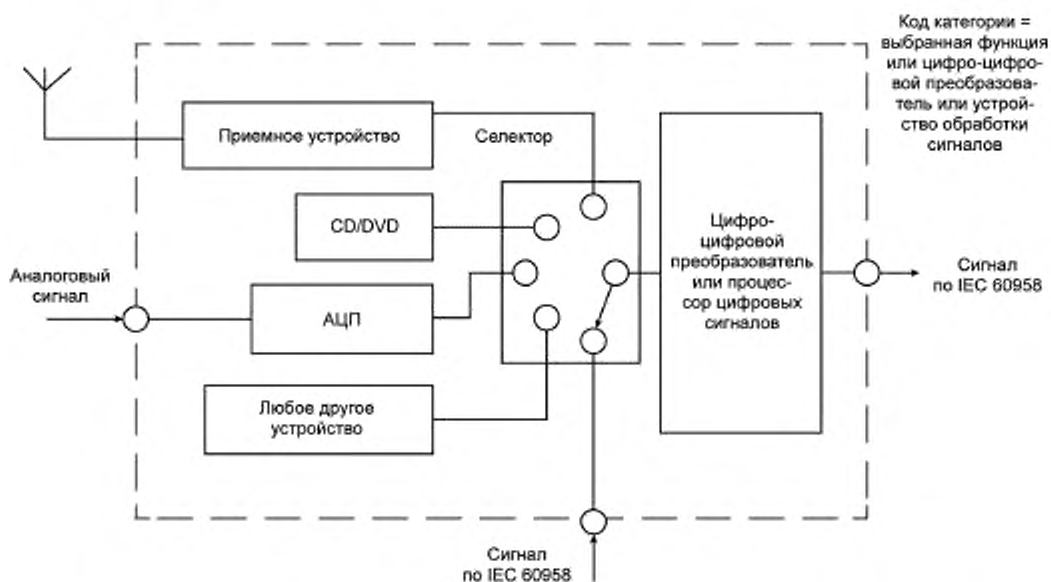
Код категории = выбранная функция или цифро-цифровой преобразователь или устройство обработки сигналов

Приемное устройство

Селектор

CD/DVD

Аналоговый сигнал

АЦП

Любое другое устройство

Цифро-цифровой преобразователь или процессор цифровых сигналов

Сигнал по IEC 60958

Сигнал по IEC 60958